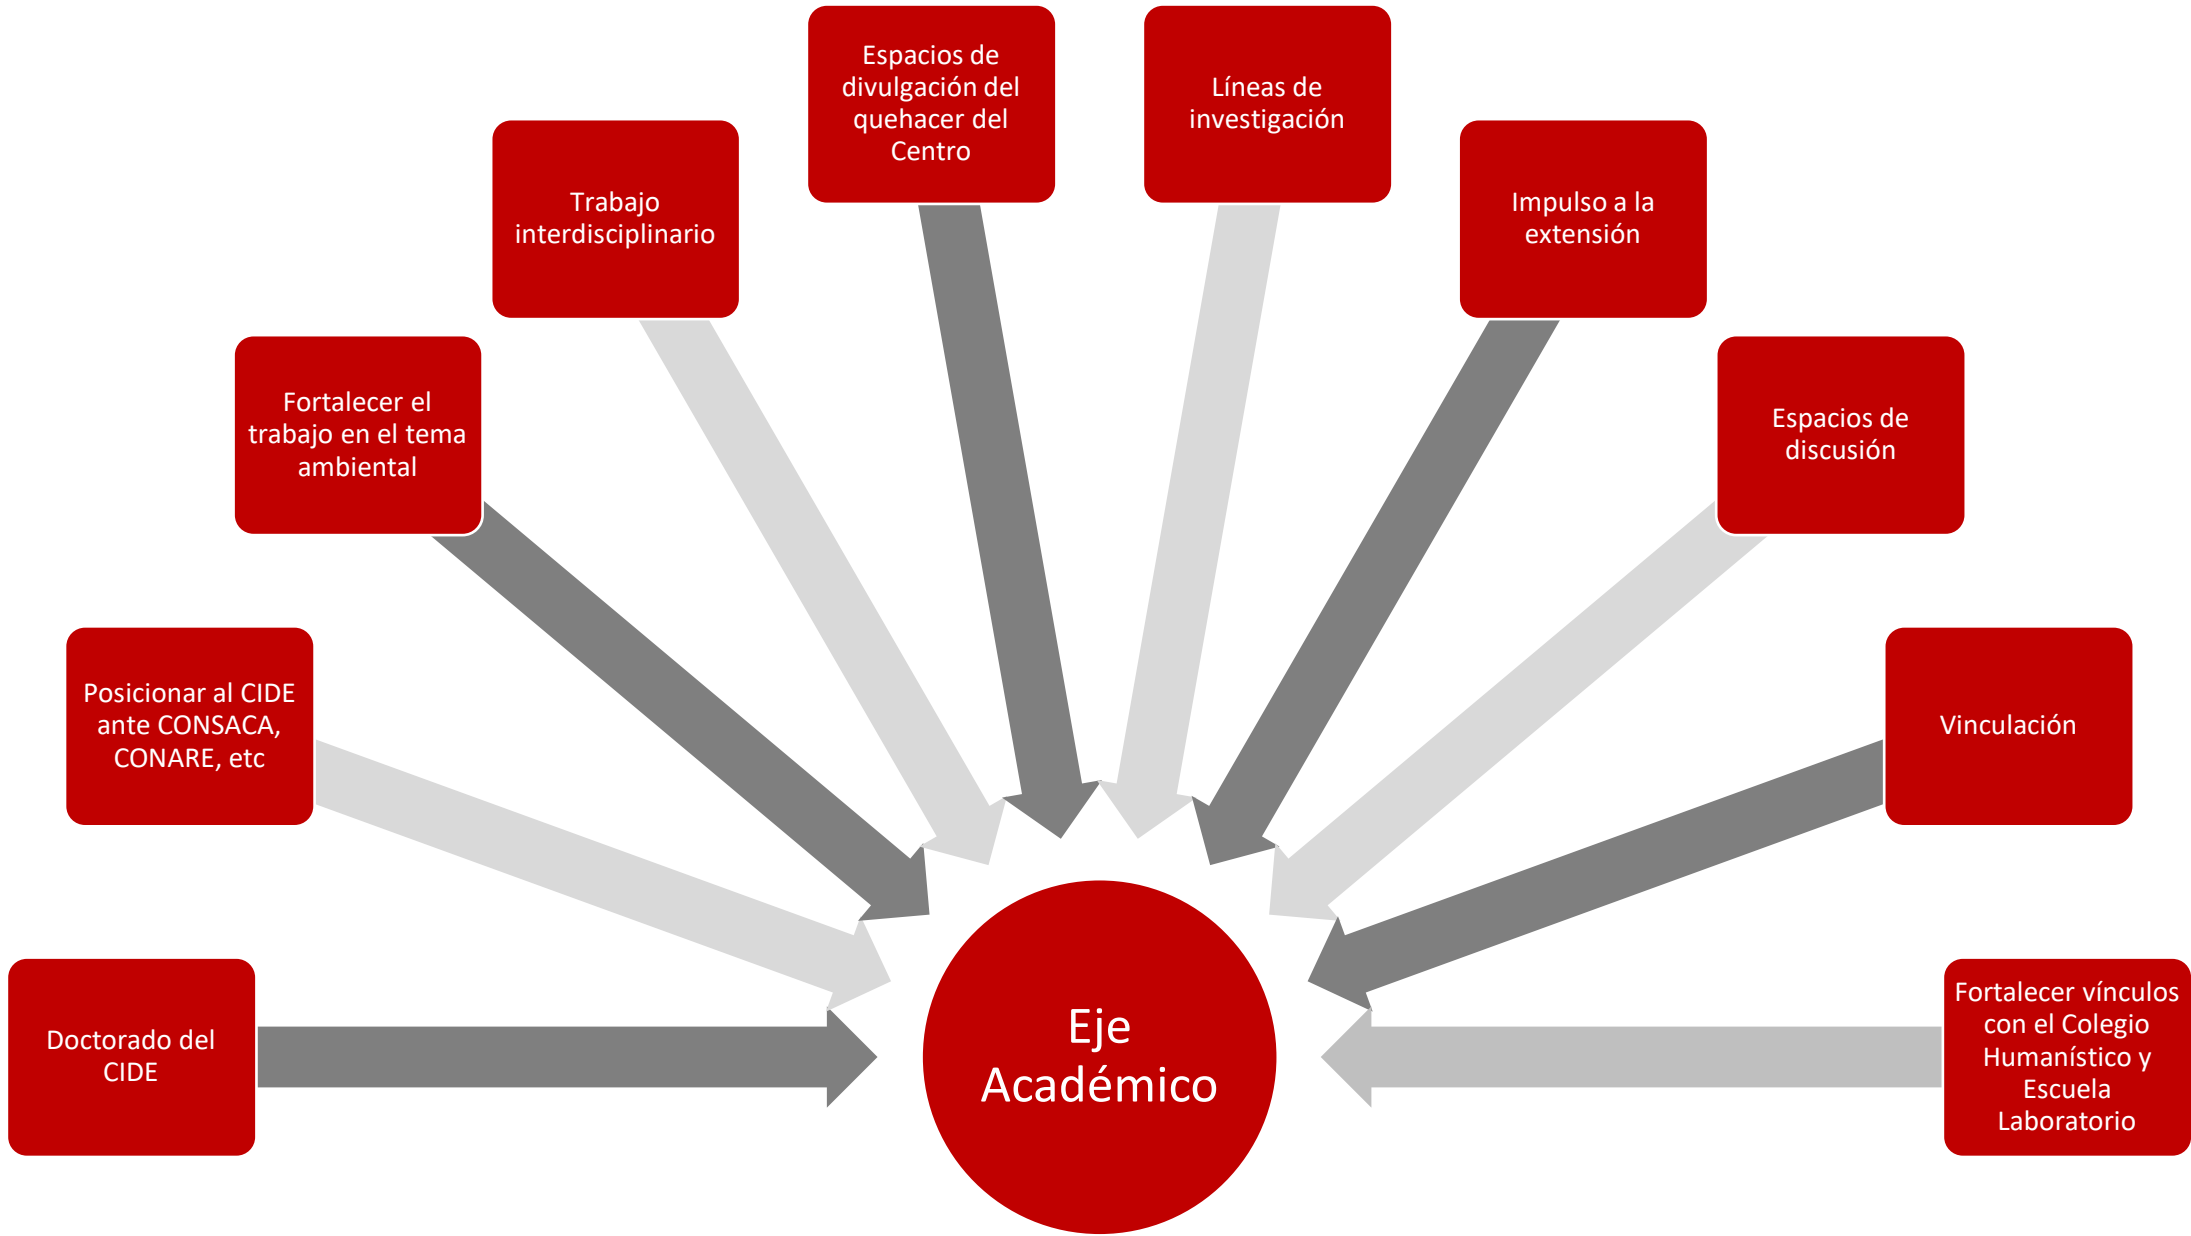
Doctorado del CIDE

Posicionar al CIDE ante CONSACA, CONARE, etc

Fortalecer el trabajo en el tema ambiental

Trabajo interdisciplinario

Espacios de divulgación del quehacer del Centro

Líneas de investigación

Impulso a la extensión

Espacios de discusión

Vinculación

Fortalecer vínculos con el Colegio Humanístico y Escuela Laboratorio

Eje Académico